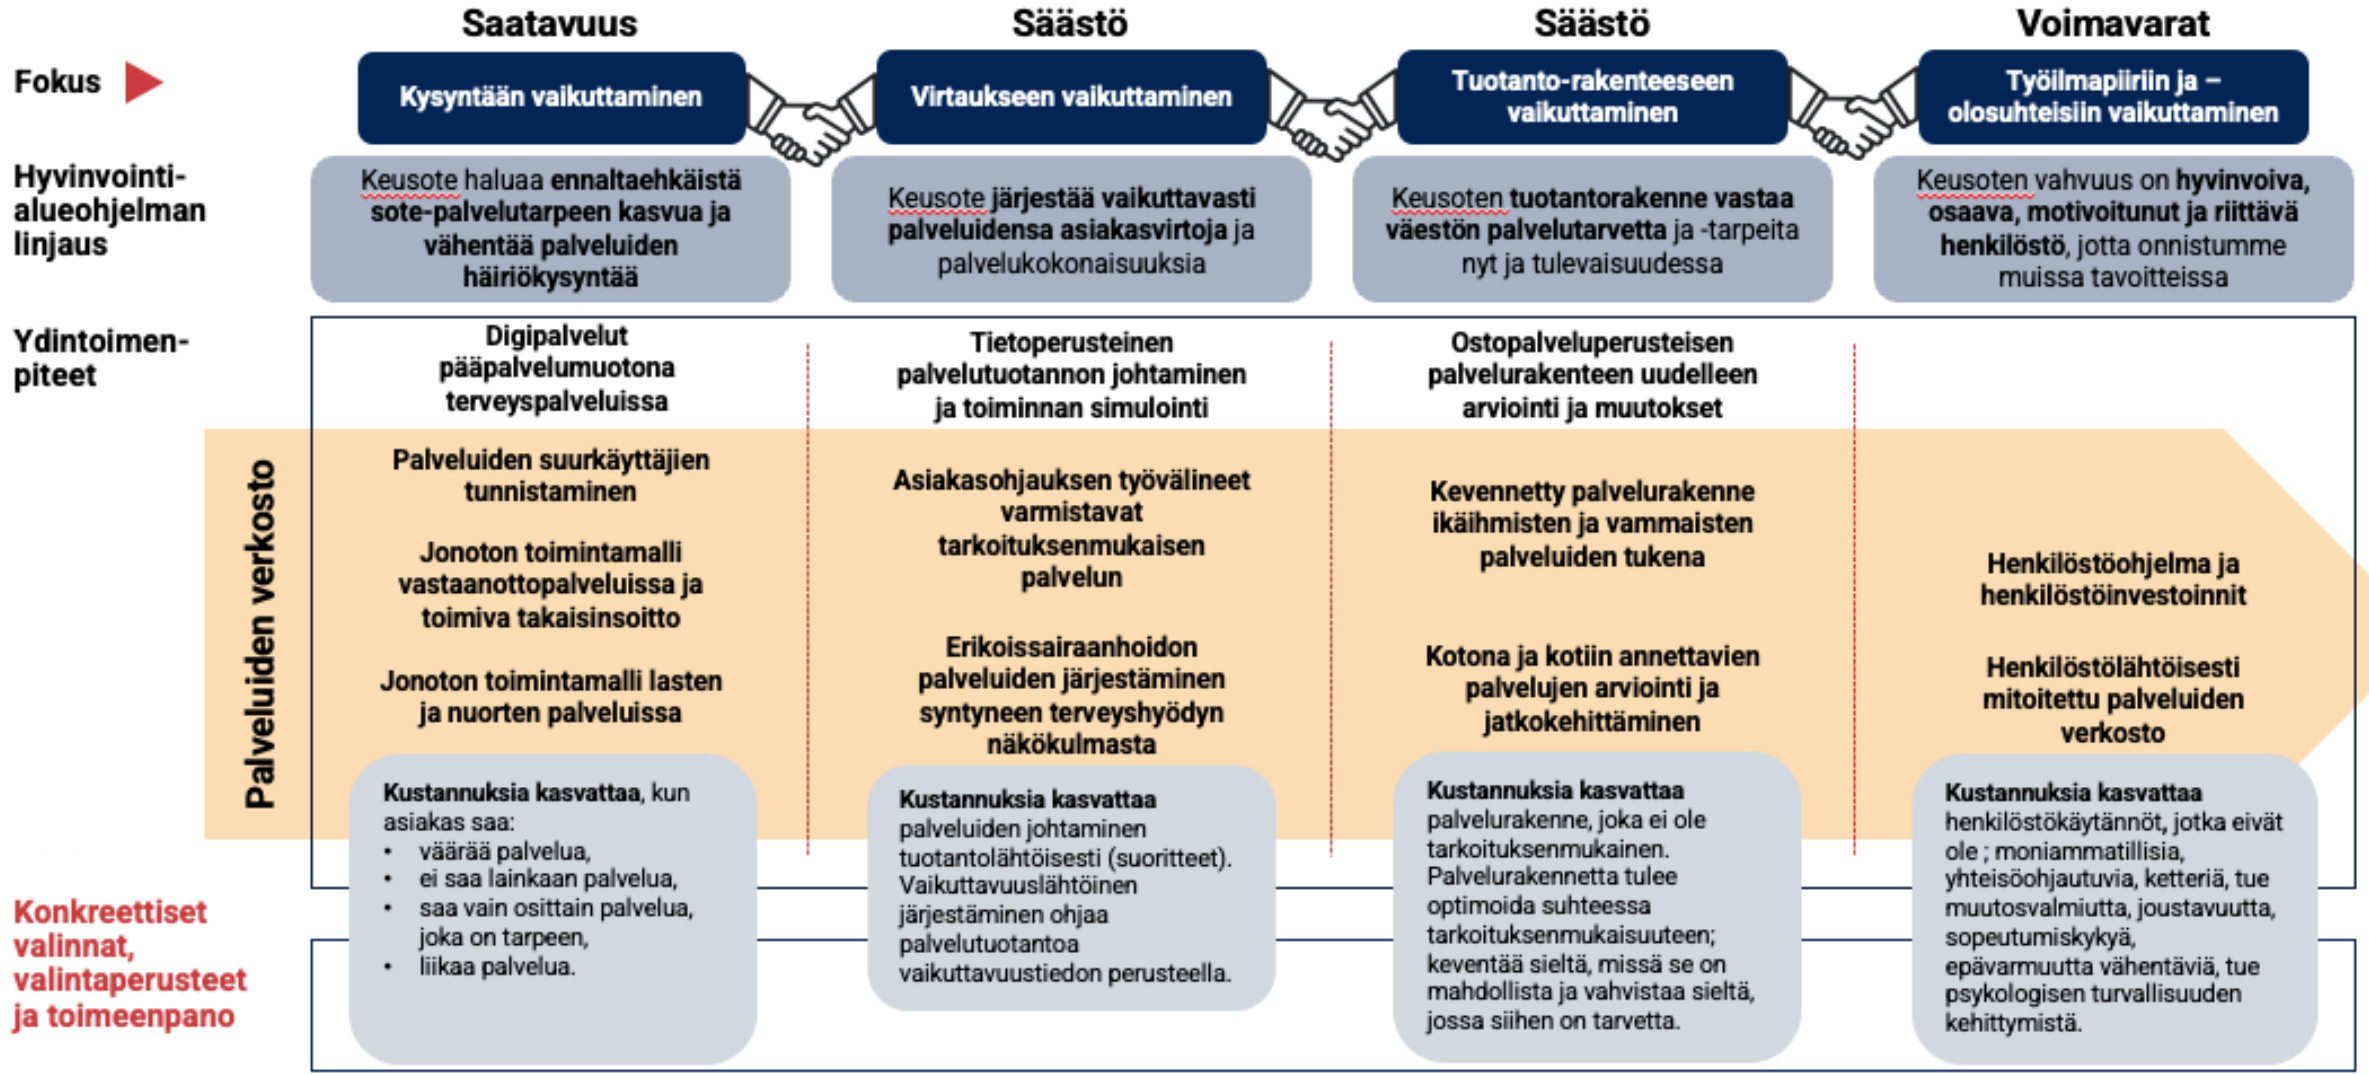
Saatavuus Säästö Säästö Voimavarat

Fokus

Kysyntään vaikuttaminen

Virtaukseen vaikuttaminen

Tuotanto-rakenteeseen vaikuttaminen

Työilmapiiriin ja –olosuhteisiin vaikuttaminen

Hyvinvointi-alueohjelman linjaus

Keusote haluaa ennaltaehkäistä sote-palvelutarpeen kasvua ja vähentää palveluiden häiriökysyntää

Keusote järjestää vaikuttavasti palveluidensa asiakasvirtoja ja palvelukokonaisuuksia

Keusoten tuotantorakenne vastaa väestön palvelutarvetta ja -tarpeita nyt ja tulevaisuudessa

Keusoten vahvuus on hyvinvoiva, osaava, motivoitunut ja riittävä henkilöstö, jotta onnistumme muissa tavoitteissa

Ydintoimen-piteet

Digipalvelut pääpalvelumuotona terveyspalveluissa

Tietoperusteinen palvelutuotannon johtaminen ja toiminnan simulointi

Ostopalveluperusteisen palvelurakenteen uudelleen arviointi ja muutokset

Palveluiden verkosto

Palveluiden suurkäyttäjien tunnistaminen

Jonoton toimintamalli vastaanottopalveluissa ja toimiva takaisinsoitto

Jonoton toimintamalli lasten ja nuorten palveluissa

Asiakasohjauksen työvälineet varmistavat tarkoituksenmukaisen palvelun

Erikoissairaanhoidon palveluiden järjestäminen syntyneen terveyshyödyn näkökulmasta

Kevennetty palvelurakenne ikäihmisten ja vammaisten palveluiden tukena

Kotona ja kotiin annettavien palvelujen arviointi ja jatkokehittäminen

Henkilöstöohjelma ja henkilöstöinvestoinnit

Henkilöstölähtöisesti mitoitettu palveluiden verkosto

Konkreettiset valinnat, valintaperusteet ja toimeenpano

Kustannuksia kasvattaa, kun asiakas saa:
• väärää palvelua,
• ei saa lainkaan palvelua,
• saa vain osittain palvelua, joka on tarpeen,
• liikaa palvelua.

Kustannuksia kasvattaa palveluiden johtaminen tuotantolähtöisesti (suoritteet). Vaikuttavuuslähtöinen järjestäminen ohjaa palvelutuotantoa vaikuttavuustiedon perusteella.

Kustannuksia kasvattaa palvelurakenne, joka ei ole tarkoituksenmukainen. Palvelurakennetta tulee optimoida suhteessa tarkoituksenmukaisuuteen; keventää sieltä, missä se on mahdollista ja vahvistaa sieltä, jossa siihen on tarvetta.

Kustannuksia kasvattaa henkilöstökäytännöt, jotka eivät ole ; moniammatillisia, yhteisöohjautuvia, ketteriä, tue muutosvalmiutta, joustavuutta, sopeutumiskykyä, epävarmuutta vähentäviä, tue psykologisen turvallisuuden kehittymistä.